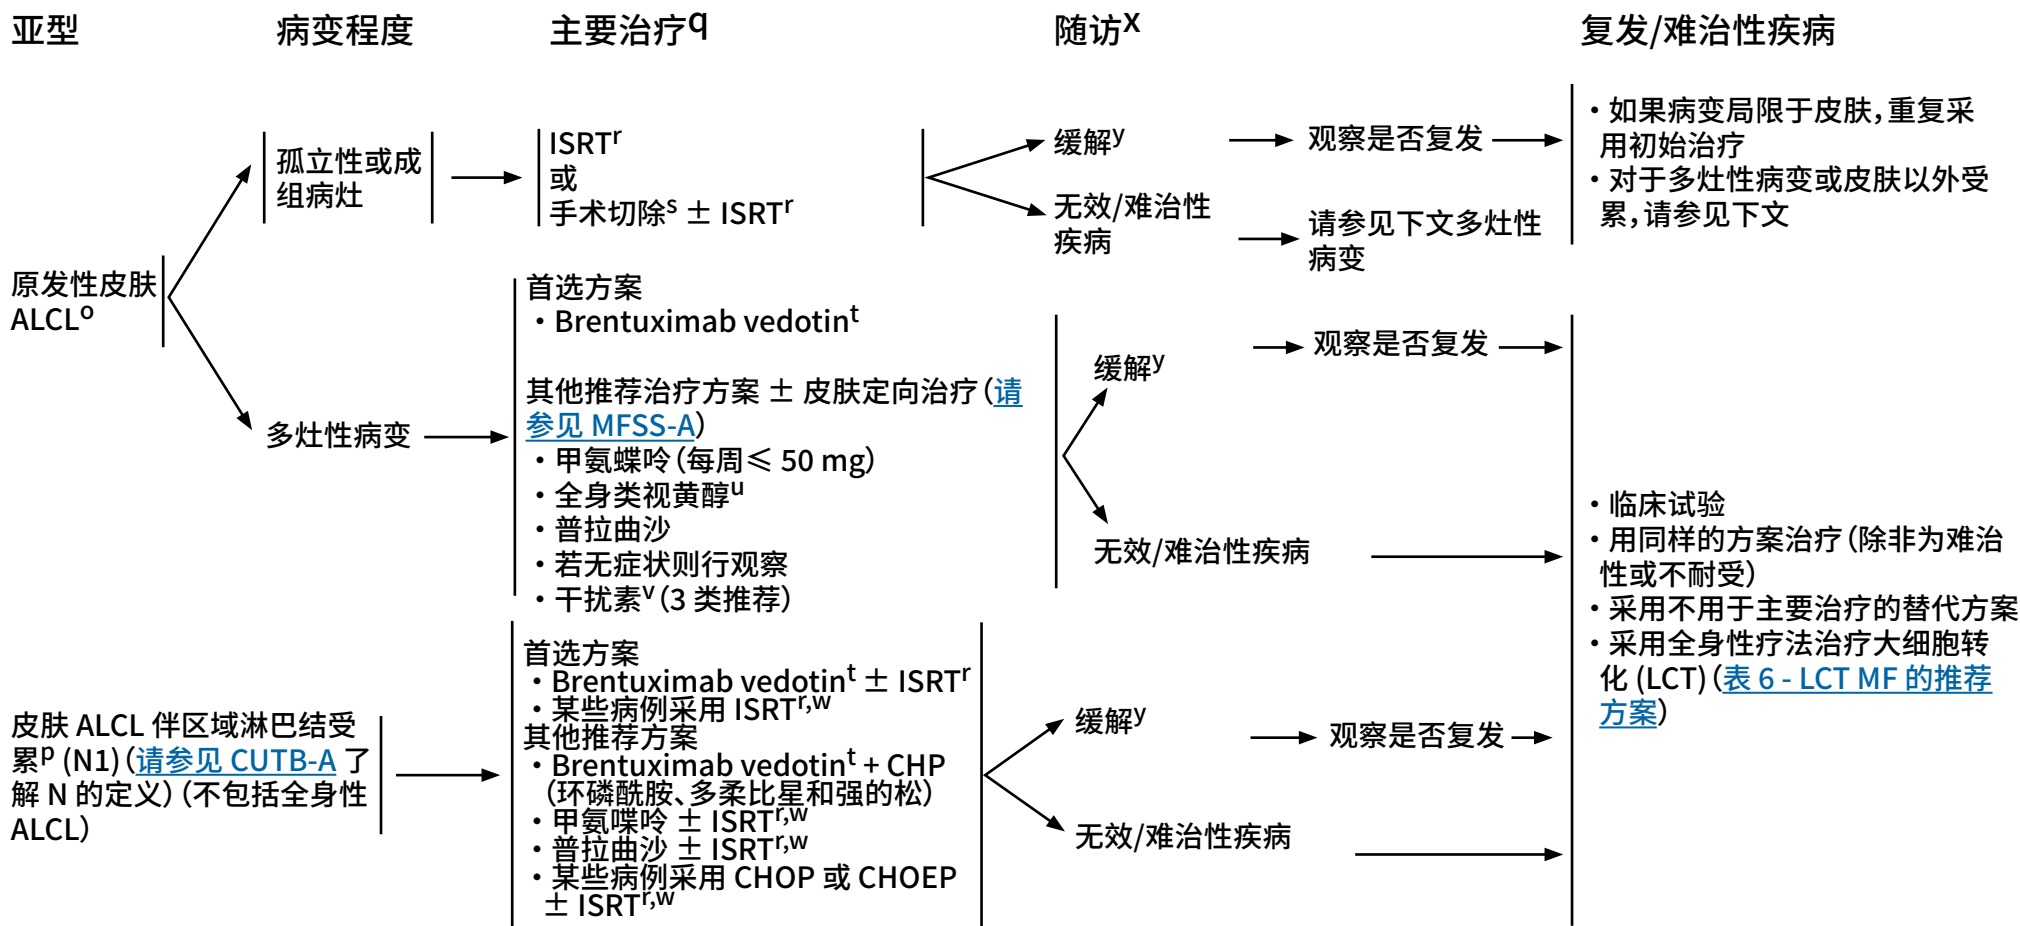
亚型　病变程度　主要治疗$^{q}$　随访$^{x}$　复发/难治性疾病

原发性皮肤 ALCL$^{o}$

孤立性或成组病灶

ISRT$^{r}$
或
手术切除$^{s}$ ± ISRT$^{r}$

缓解$^{y}$ → 观察是否复发 →

无效/难治性疾病 → 请参见下文多灶性病变

• 如果病变局限于皮肤，重复采用初始治疗
• 对于多灶性病变或皮肤以外受累，请参见下文

多灶性病变

首选方案
• Brentuximab vedotin$^{t}$

其他推荐治疗方案 ± 皮肤定向治疗（请参见 MFSS-A）
• 甲氨蝶呤（每周≤ 50 mg）
• 全身类视黄醇$^{u}$
• 普拉曲沙
• 若无症状则行观察
• 干扰素$^{v}$（3 类推荐）

缓解$^{y}$ → 观察是否复发 →

无效/难治性疾病 →

• 临床试验
• 用同样的方案治疗（除非为难治性或不耐受）
• 采用不用于主要治疗的替代方案
• 采用全身性疗法治疗大细胞转化 (LCT)（表 6 - LCT MF 的推荐方案）

皮肤 ALCL 伴区域淋巴结受累$^{p}$ (N1)（请参见 CUTB-A 了解 N 的定义）（不包括全身性 ALCL）

首选方案
• Brentuximab vedotin$^{t}$ ± ISRT$^{r}$
• 某些病例采用 ISRT$^{r,w}$
其他推荐方案
• Brentuximab vedotin$^{t}$ + CHP（环磷酰胺、多柔比星和强的松）
• 甲氨喋呤 ± ISRT$^{r,w}$
• 普拉曲沙 ± ISRT$^{r,w}$
• 某些病例采用 CHOP 或 CHOEP ± ISRT$^{r,w}$

缓解$^{y}$ → 观察是否复发 →

无效/难治性疾病 →